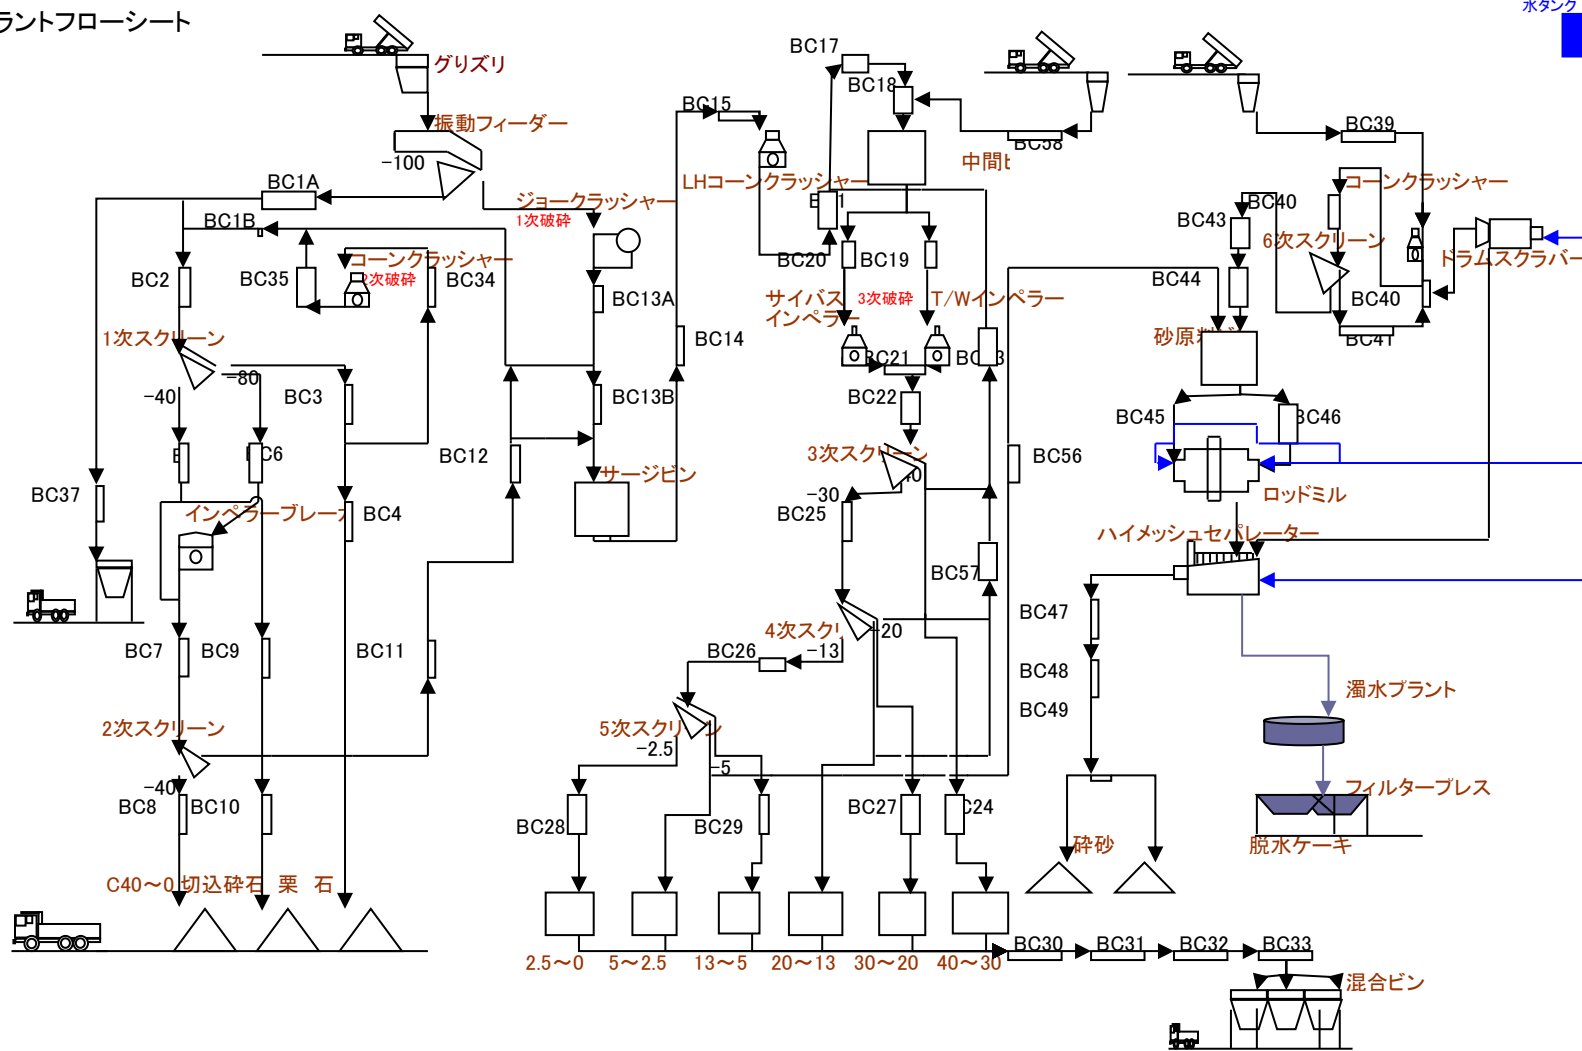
ラントフローシート

水タンク

グリズリ

振動フィーダー

−100

BC1A

BC1B

ジョークラッシャー
1次破砕

コーンクラッシャー
2次破砕

BC2

BC35

BC34

BC13A

1次スクリーン

−80

−40

BC3

BC13B

BC14

BC6

BC12

サージビン

BC37

インペラーブレーカ

BC4

BC7

BC9

BC11

2次スクリーン

−40

BC8

BC10

C40〜0 切込砕石 栗 石

BC15

LHコーンクラッシャー

BC17

BC18

BC38

中間ビ

BC20

BC19

サイバス インペラー
3次破砕

T/Wインペラー

BC21

BC22

3次スクリーン

−30

BC25

BC56

BC57

4次スクリーン

−20

BC26

−13

5次スクリーン

−2.5

−5

BC28

BC29

BC27

BC24

2.5〜0

5〜2.5

13〜5

20〜13

30〜20

40〜30

BC30

BC31

BC32

BC33

混合ビン

BC39

コーンクラッシャー

BC43

BC40

6次スクリーン

ドラムスクラバー

BC44

BC40

BC41

砂原料ビン

BC45

BC46

ロッドミル

ハイメッシュセパレーター

BC47

BC48

BC49

濁水プラント

フィルタープレス

脱水ケーキ

砕砂